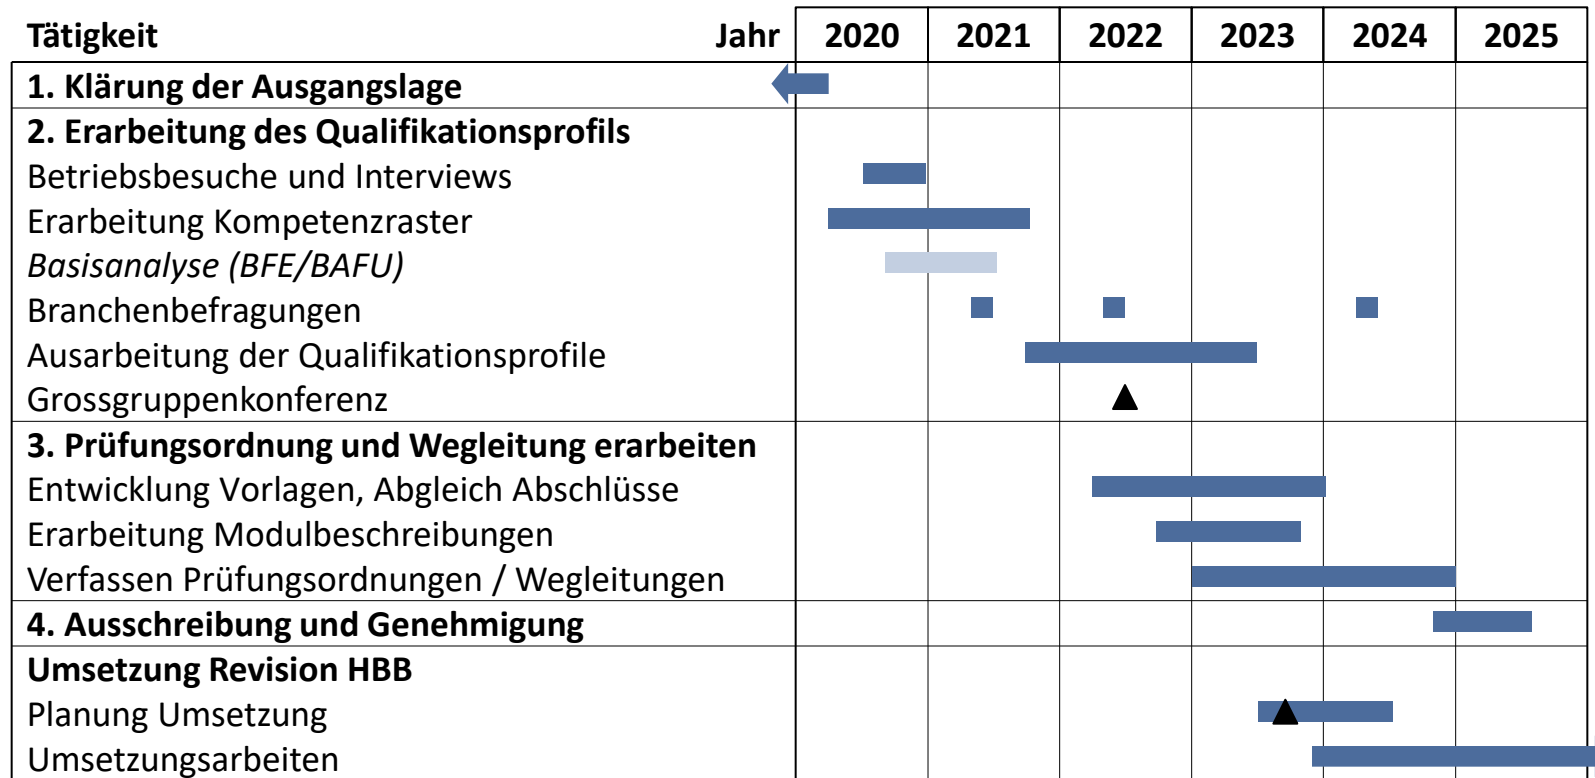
| Tätigkeit Jahr | 2020 | 2021 | 2022 | 2023 | 2024 | 2025 |
|---|---|---|---|---|---|---|
| **1. Klärung der Ausgangslage** | | | | | | |
| **2. Erarbeitung des Qualifikationsprofils** | | | | | | |
| Betriebsbesuche und Interviews | | | | | | |
| Erarbeitung Kompetenzraster | | | | | | |
| *Basisanalyse (BFE/BAFU)* | | | | | | |
| Branchenbefragungen | | | | | | |
| Ausarbeitung der Qualifikationsprofile | | | | | | |
| Grossgruppenkonferenz | | | | | | |
| **3. Prüfungsordnung und Wegleitung erarbeiten** | | | | | | |
| Entwicklung Vorlagen, Abgleich Abschlüsse | | | | | | |
| Erarbeitung Modulbeschreibungen | | | | | | |
| Verfassen Prüfungsordnungen / Wegleitungen | | | | | | |
| **4. Ausschreibung und Genehmigung** | | | | | | |
| **Umsetzung Revision HBB** | | | | | | |
| Planung Umsetzung | | | | | | |
| Umsetzungsarbeiten | | | | | | |